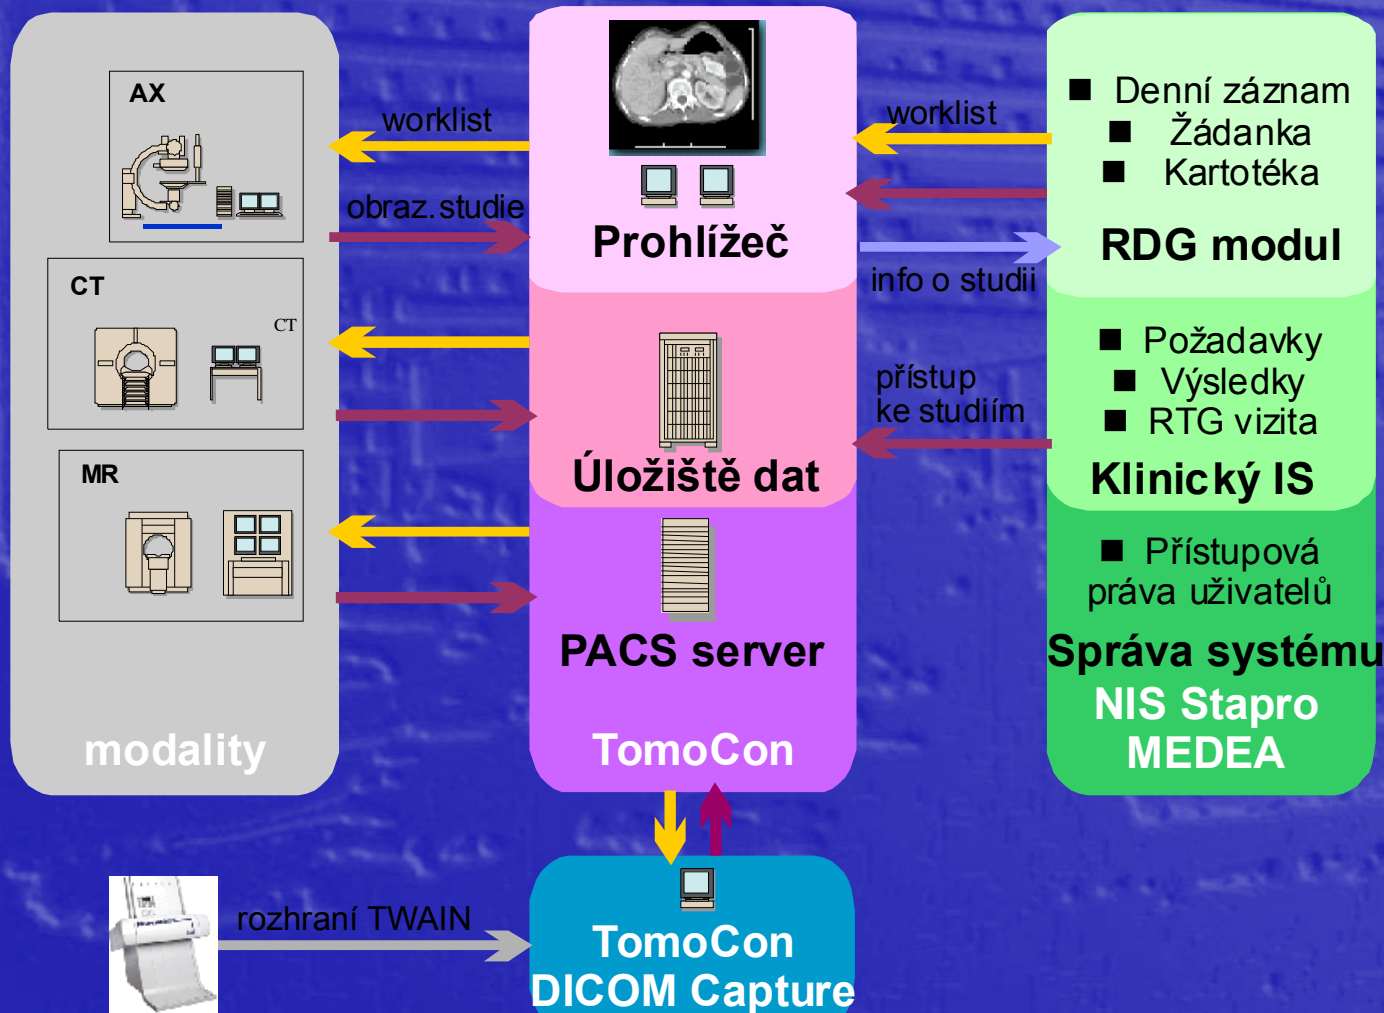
AX

CT

CT

MR

modality

worklist

obraz. studie

Prohlížeč

Úložiště dat

PACS server

TomoCon

worklist

info o studii

přístup ke studiím

■ Denní záznam
■ Žádanka
■ Kartotéka

RDG modul

■ Požadavky
■ Výsledky
■ RTG vizita

Klinický IS

■ Přístupová práva uživatelů

Správa systému

NIS Stapro MEDEA

rozhraní TWAIN

TomoCon DICOM Capture